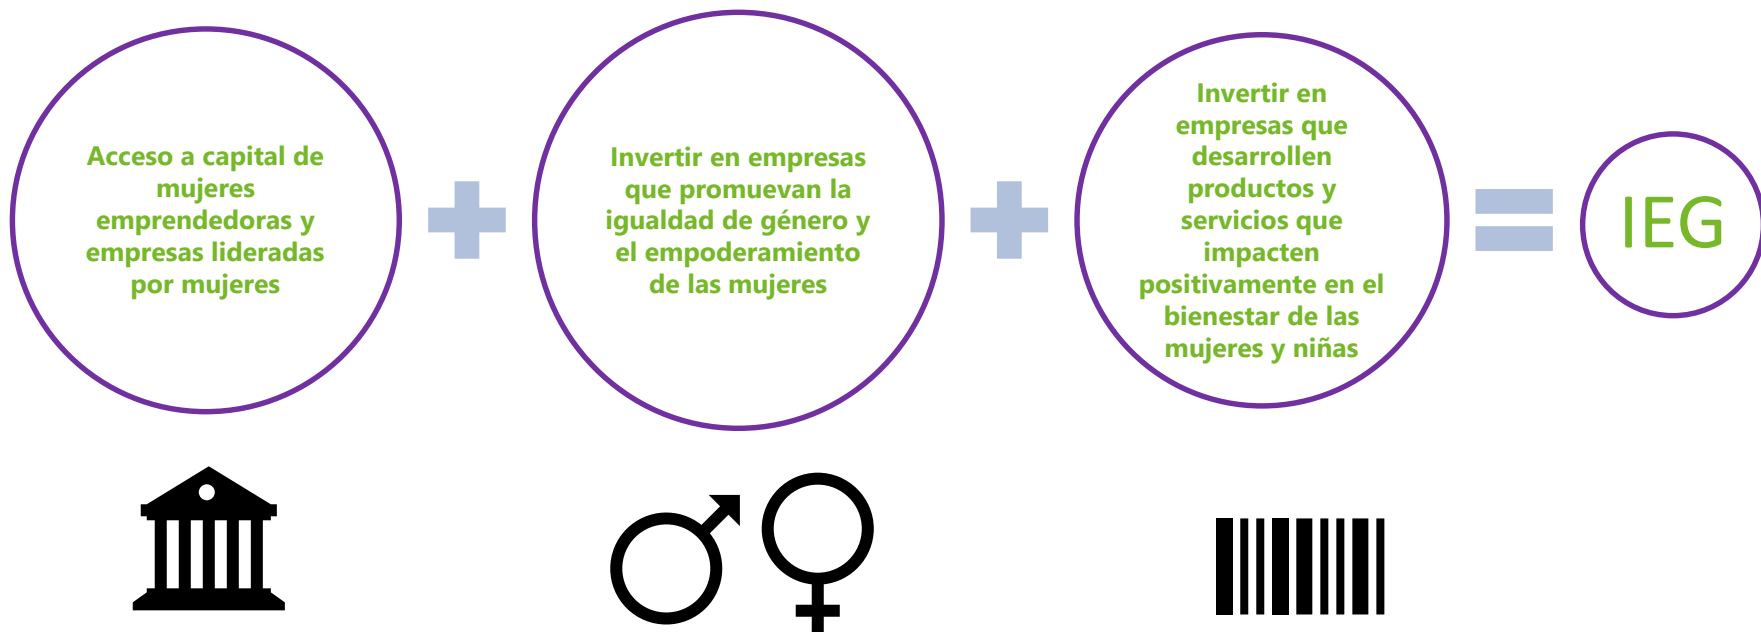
Acceso a capital de mujeres emprendedoras y empresas lideradas por mujeres

+

Invertir en empresas que promuevan la igualdad de género y el empoderamiento de las mujeres

+

Invertir en empresas que desarrollen productos y servicios que impacten positivamente en el bienestar de las mujeres y niñas

=

IEG